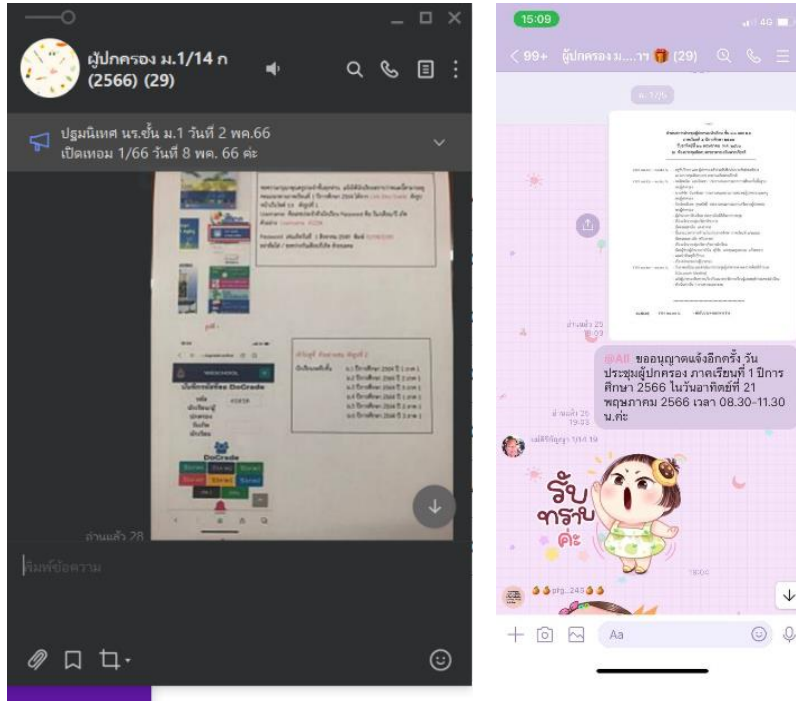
ผู้ปกครอง ม.1/14 ก (2566) (29)

ปฐมนิเทศ นร.ชั้น ม.1 วันที่ 2 พค.66 เปิดเทอม 1/66 วันที่ 8 พค. 66 ค่ะ

DoGrade

อ่านแล้ว 28

พิมพ์ข้อความ

15:09

4G

99+ ผู้ปกครอง ม....าา (29)

อ่านแล้ว 25 18:09

@All ขออนุญาตแจ้งอีกครั้ง วันประชุมผู้ปกครอง ภาคเรียนที่ 1 ปีการศึกษา 2566 ในวันอาทิตย์ที่ 21 พฤษภาคม 2566 เวลา 08.30-11.30 น.ค่ะ

อ่านแล้ว 25 19:03

รับทราบ ค่ะ

19:04

Aa